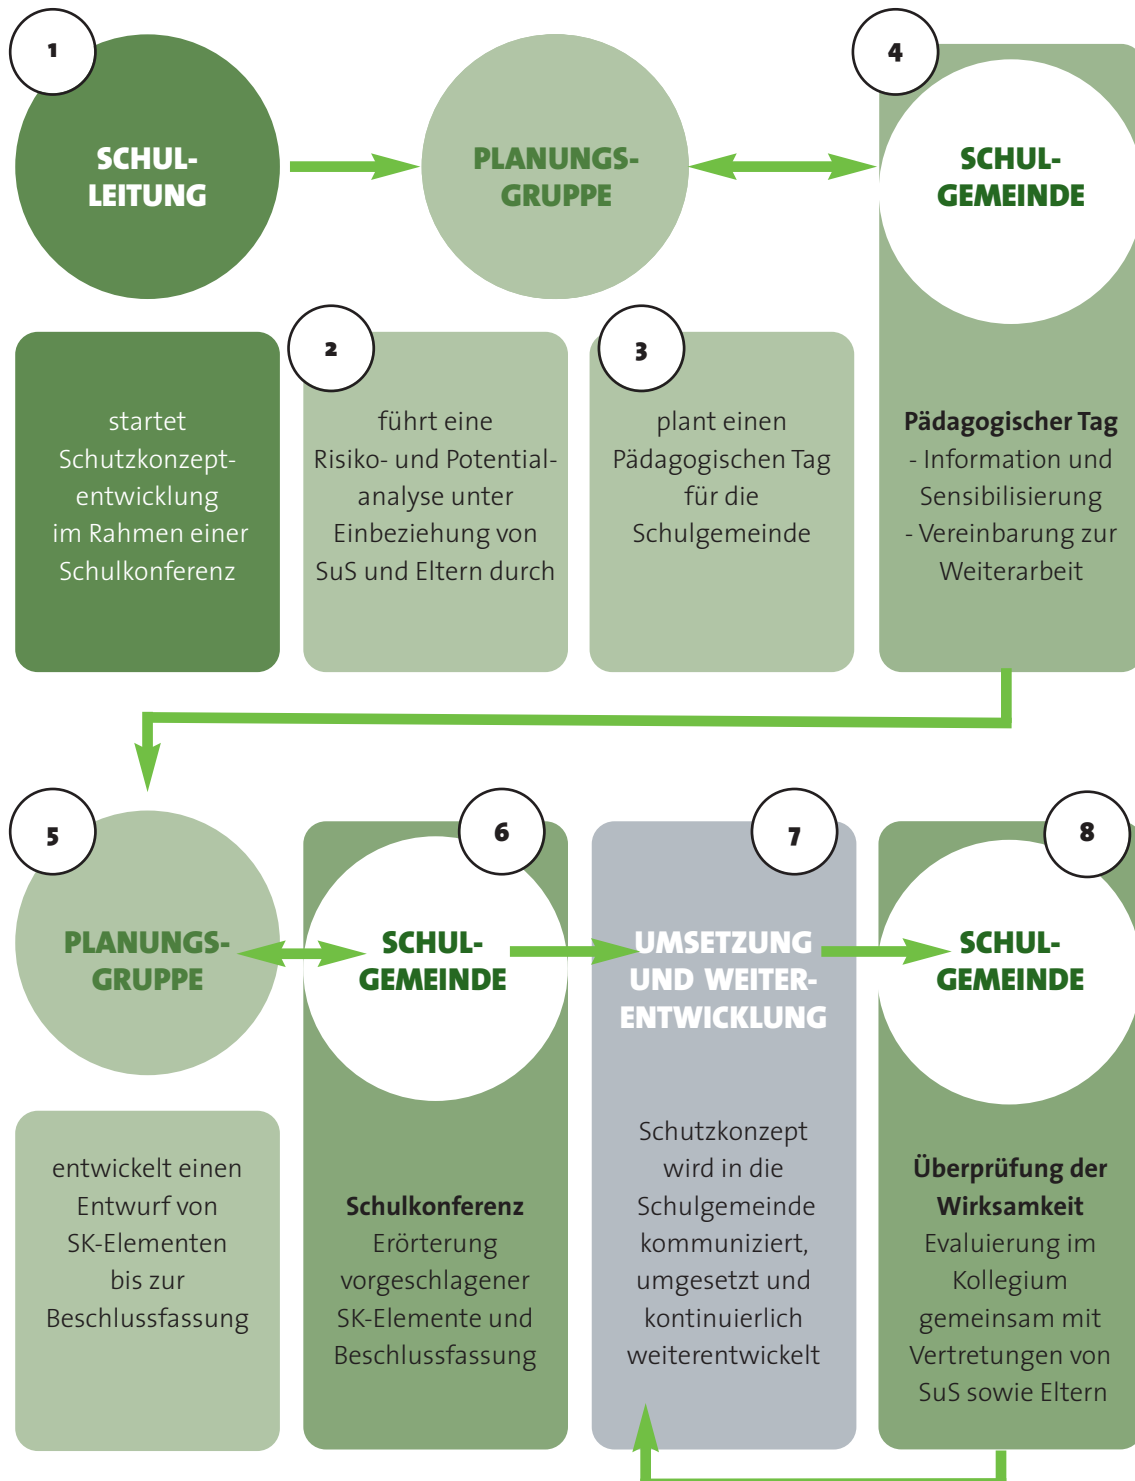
1

SCHUL-
LEITUNG

PLANUNGS-
GRUPPE

4

SCHUL-
GEMEINDE

startet Schutzkonzeptentwicklung im Rahmen einer Schulkonferenz

2

führt eine Risiko- und Potentialanalyse unter Einbeziehung von SuS und Eltern durch

3

plant einen Pädagogischen Tag für die Schulgemeinde

**Pädagogischer Tag**
- Information und Sensibilisierung
- Vereinbarung zur Weiterarbeit

5

PLANUNGS-
GRUPPE

6

SCHUL-
GEMEINDE

7

UMSETZUNG UND WEITER-ENTWICKLUNG

8

SCHUL-
GEMEINDE

entwickelt einen Entwurf von SK-Elementen bis zur Beschlussfassung

**Schulkonferenz**
Erörterung vorgeschlagener SK-Elemente und Beschlussfassung

Schutzkonzept wird in die Schulgemeinde kommuniziert, umgesetzt und kontinuierlich weiterentwickelt

**Überprüfung der Wirksamkeit**
Evaluierung im Kollegium gemeinsam mit Vertretungen von SuS sowie Eltern